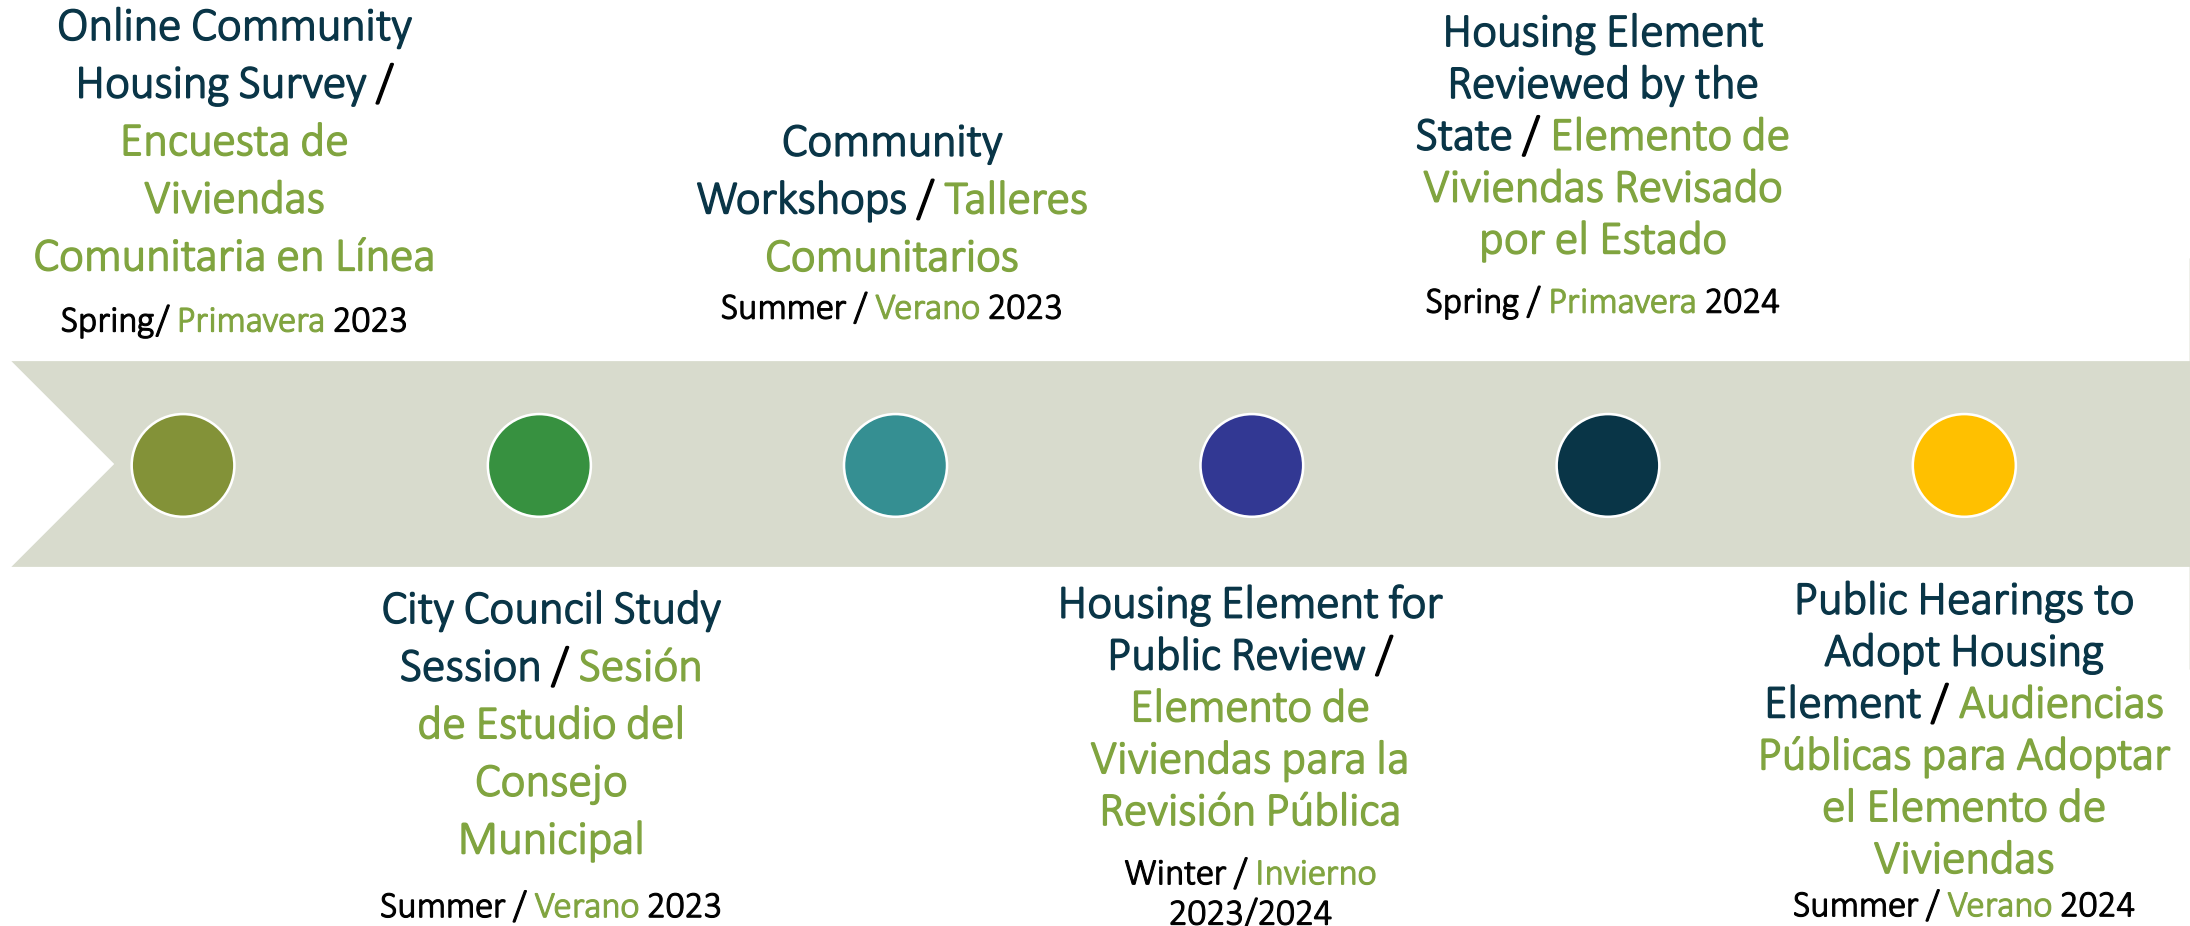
Online Community Housing Survey / Encuesta de Viviendas Comunitaria en Línea

Spring/ Primavera 2023

Community Workshops / Talleres Comunitarios

Summer / Verano 2023

Housing Element Reviewed by the State / Elemento de Viviendas Revisado por el Estado

Spring / Primavera 2024

City Council Study Session / Sesión de Estudio del Consejo Municipal

Summer / Verano 2023

Housing Element for Public Review / Elemento de Viviendas para la Revisión Pública

Winter / Invierno 2023/2024

Public Hearings to Adopt Housing Element / Audiencias Públicas para Adoptar el Elemento de Viviendas

Summer / Verano 2024